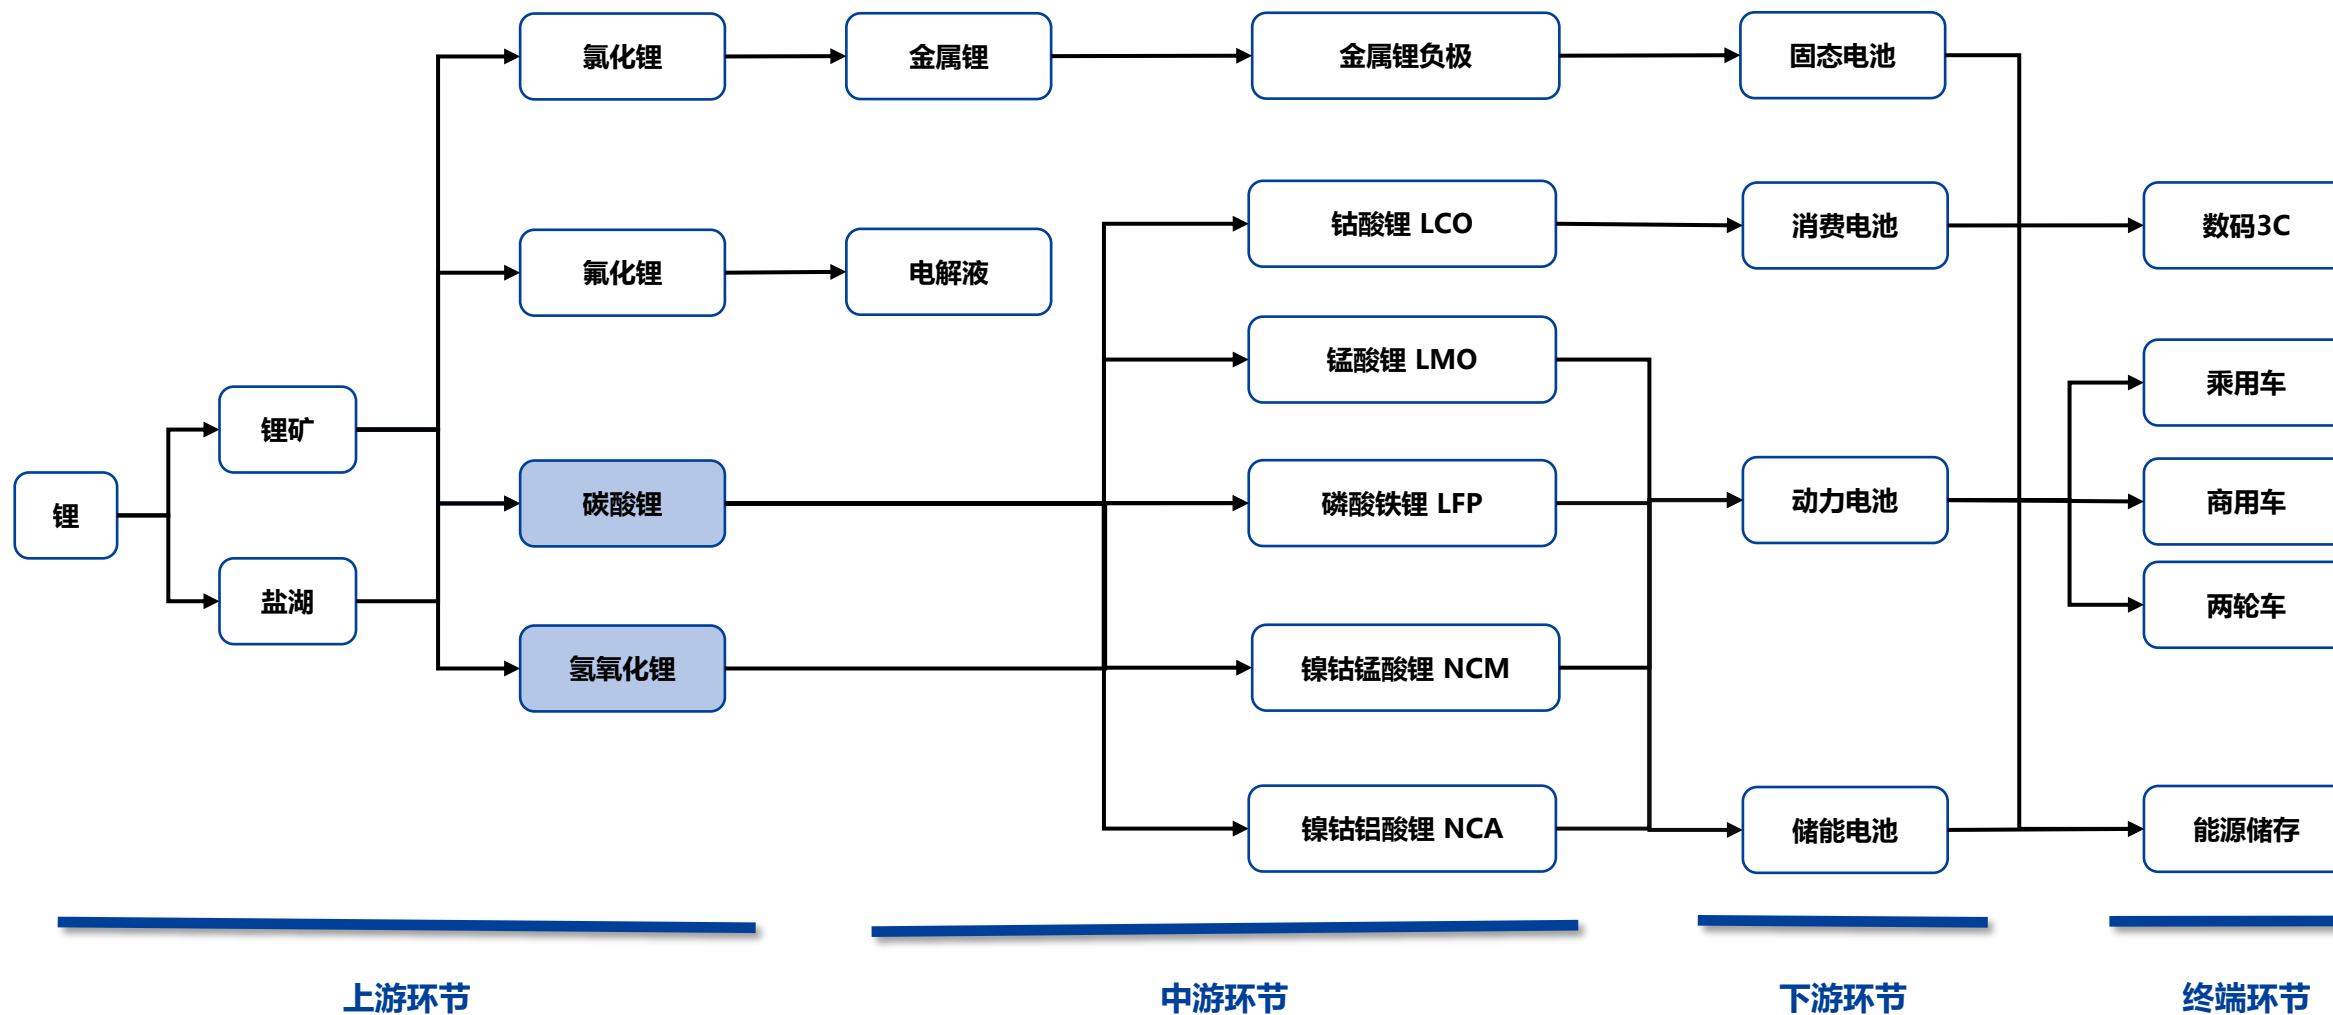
锂

锂矿

盐湖

氯化锂

氟化锂

碳酸锂

氢氧化锂

金属锂

电解液

金属锂负极

钴酸锂 LCO

锰酸锂 LMO

磷酸铁锂 LFP

镍钴锰酸锂 NCM

镍钴铝酸锂 NCA

固态电池

消费电池

动力电池

储能电池

数码3C

乘用车

商用车

两轮车

能源储存

上游环节

中游环节

下游环节

终端环节